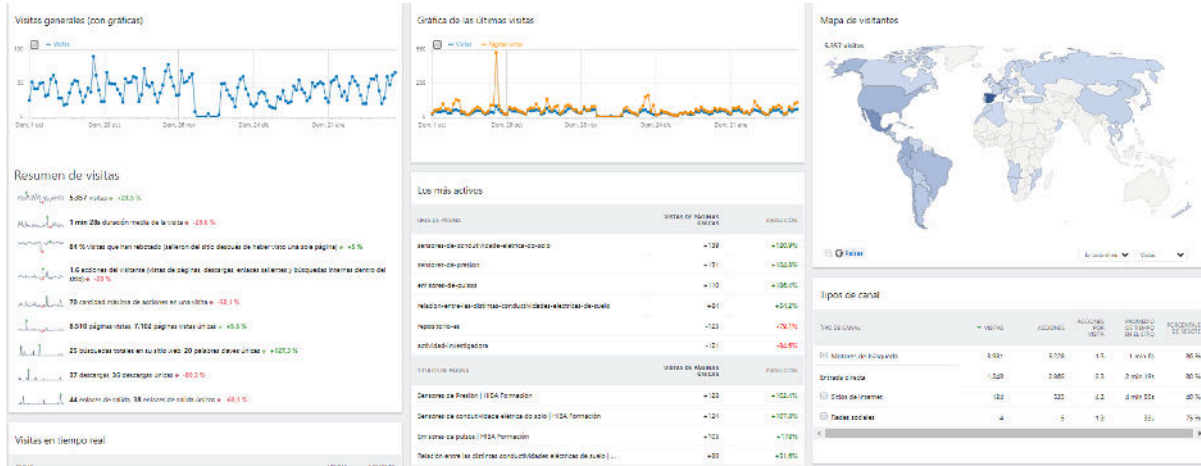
Visitas generales (con gráficas)

Visitas

100

50

Dom, 1 oct | Dom, 29 oct | Dom, 26 nov | Dom, 24 dic | Dom, 21 ene

Resumen de visitas

5.357 visitas +28,5 %

1 min 28s duración media de la visita -23,6 %

84 % Visitas que han rebotado (salieron del sitio después de haber visto una sola página) +5 %

1,6 acciones del visitante (vistas de páginas, descargas, enlaces salientes y búsquedas internas dentro del sitio) -20 %

70 cantidad máxima de acciones en una visita -48,1 %

8.510 páginas vistas, 7.102 páginas vistas únicas +9,5 %

25 búsquedas totales en su sitio web, 20 palabras claves únicas +127,3 %

37 descargas, 36 descargas únicas -80,2 %

44 enlaces de salida, 38 enlaces de salida únicos -68,1 %

Visitas en tiempo real

Gráfica de las últimas visitas

Visitas | Páginas vistas

500

250

Dom, 1 oct | Dom, 29 oct | Dom, 26 nov | Dom, 24 dic | Dom, 21 ene

Los más activos

| URL DE PÁGINA | VISTAS DE PÁGINAS ÚNICAS | EVOLUCIÓN |
|---|---|---|
| sensores-de-conductividad-electrica-de-suelo | +139 | +120,9% |
| sensores-de-presion | +131 | +102,8% |
| emisores-de-pulsos | +110 | +106,4% |
| relacion-entre-las-distintas-conductividades-electricas-de-suelo | +84 | +34,2% |
| repositorio-es | -123 | -79,1% |
| actividad-investigadora | -121 | -56,5% |

| TÍTULO DE PÁGINA | VISTAS DE PÁGINAS ÚNICAS | EVOLUCIÓN |
|---|---|---|
| Sensores de Presión \| HSA Formación | +130 | +102,4% |
| Sensores de conductividad eléctrica de suelo \| HSA Formación | +124 | +107,0% |
| Emisores de pulsos \| HSA Formación | +103 | +17,0% |
| Relación entre las distintas conductividades eléctricas de suelo \| ... | +80 | +31,9% |

Mapa de visitantes

5.357 visitas

Países | Visitas

Tipos de canal

| TIPO DE CANAL | VISITAS | ACCIONES | ACCIONES POR VISITA | PROMEDIO DE TIEMPO EN EL SITIO | PORCENTAJE DE REBOTE |
|---|---|---|---|---|---|
| Motores de búsqueda | 3.581 | 5.229 | 1,5 | 1 min 6s | 86 % |
| Entrada directa | 1.349 | 2.965 | 2,2 | 2 min 19s | 80 % |
| Sitios de Internet | 123 | 520 | 4,2 | 4 min 53s | 80 % |
| Redes sociales | 4 | 5 | 1,3 | 38s | 75 % |